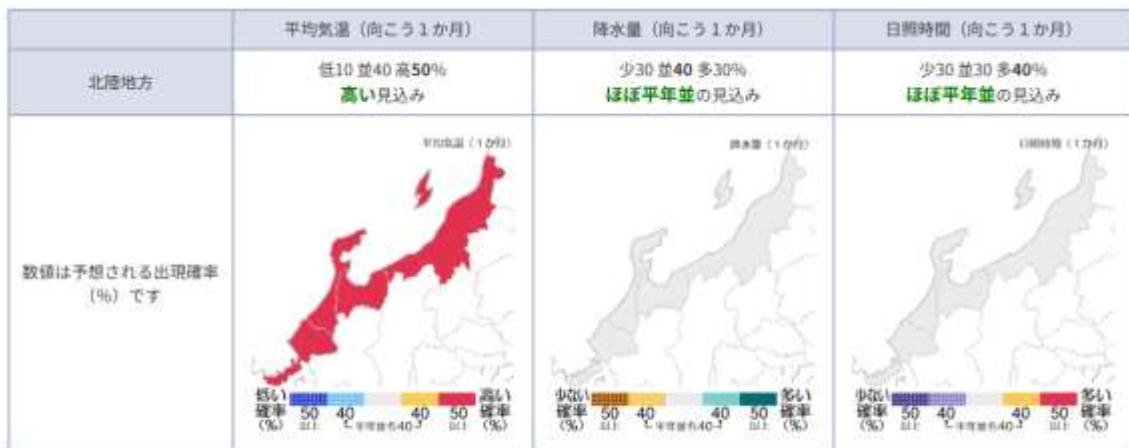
|  | 平均気温（向こう１か月） | 降水量（向こう１か月） | 日照時間（向こう１か月） |
|---|---|---|---|
| 北陸地方 | 低10 並40 高**50**%<br>**高い**見込み | 少30 並**40** 多30%<br>**ほぼ平年並**の見込み | 少30 並30 多**40**%<br>**ほぼ平年並**の見込み |
| 数値は予想される出現確率（%）です | 平均気温（1か月）<br>低い 確率 (%) 50 以上 40 40 50 以上 高い 確率 (%) 平年並も40 | 降水量（1か月）<br>少ない 確率 (%) 50 以上 40 40 50 以上 多い 確率 (%) 平年並も40 | 日照時間（1か月）<br>少ない 確率 (%) 50 以上 40 40 50 以上 多い 確率 (%) 平年並も40 |